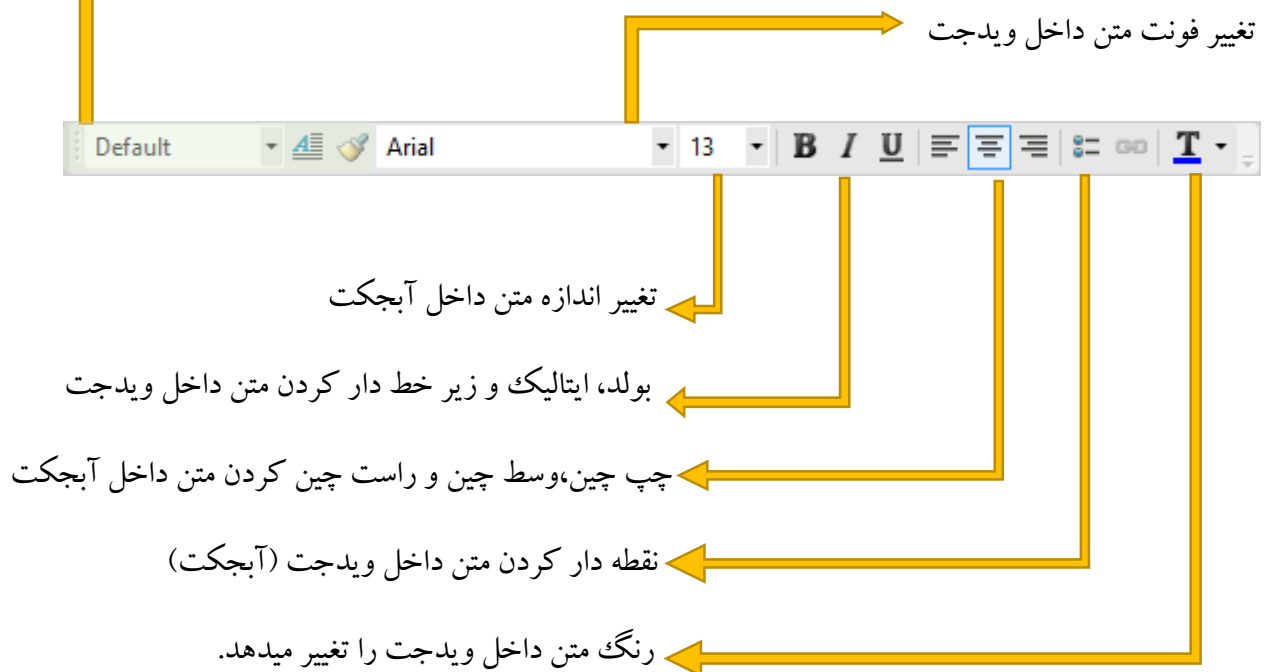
تغییر فونت متن داخل ویدجت

Default
Arial
13
B I U
T

تغییر اندازه متن داخل آبجکت

بولد، ایتالیک و زیر خط دار کردن متن داخل ویدجت

چپ چین،وسط چین و راست چین کردن متن داخل آبجکت

نقطه دار کردن متن داخل ویدجت (آبجکت)

رنگ متن داخل ویدجت را تغییر میدهد.